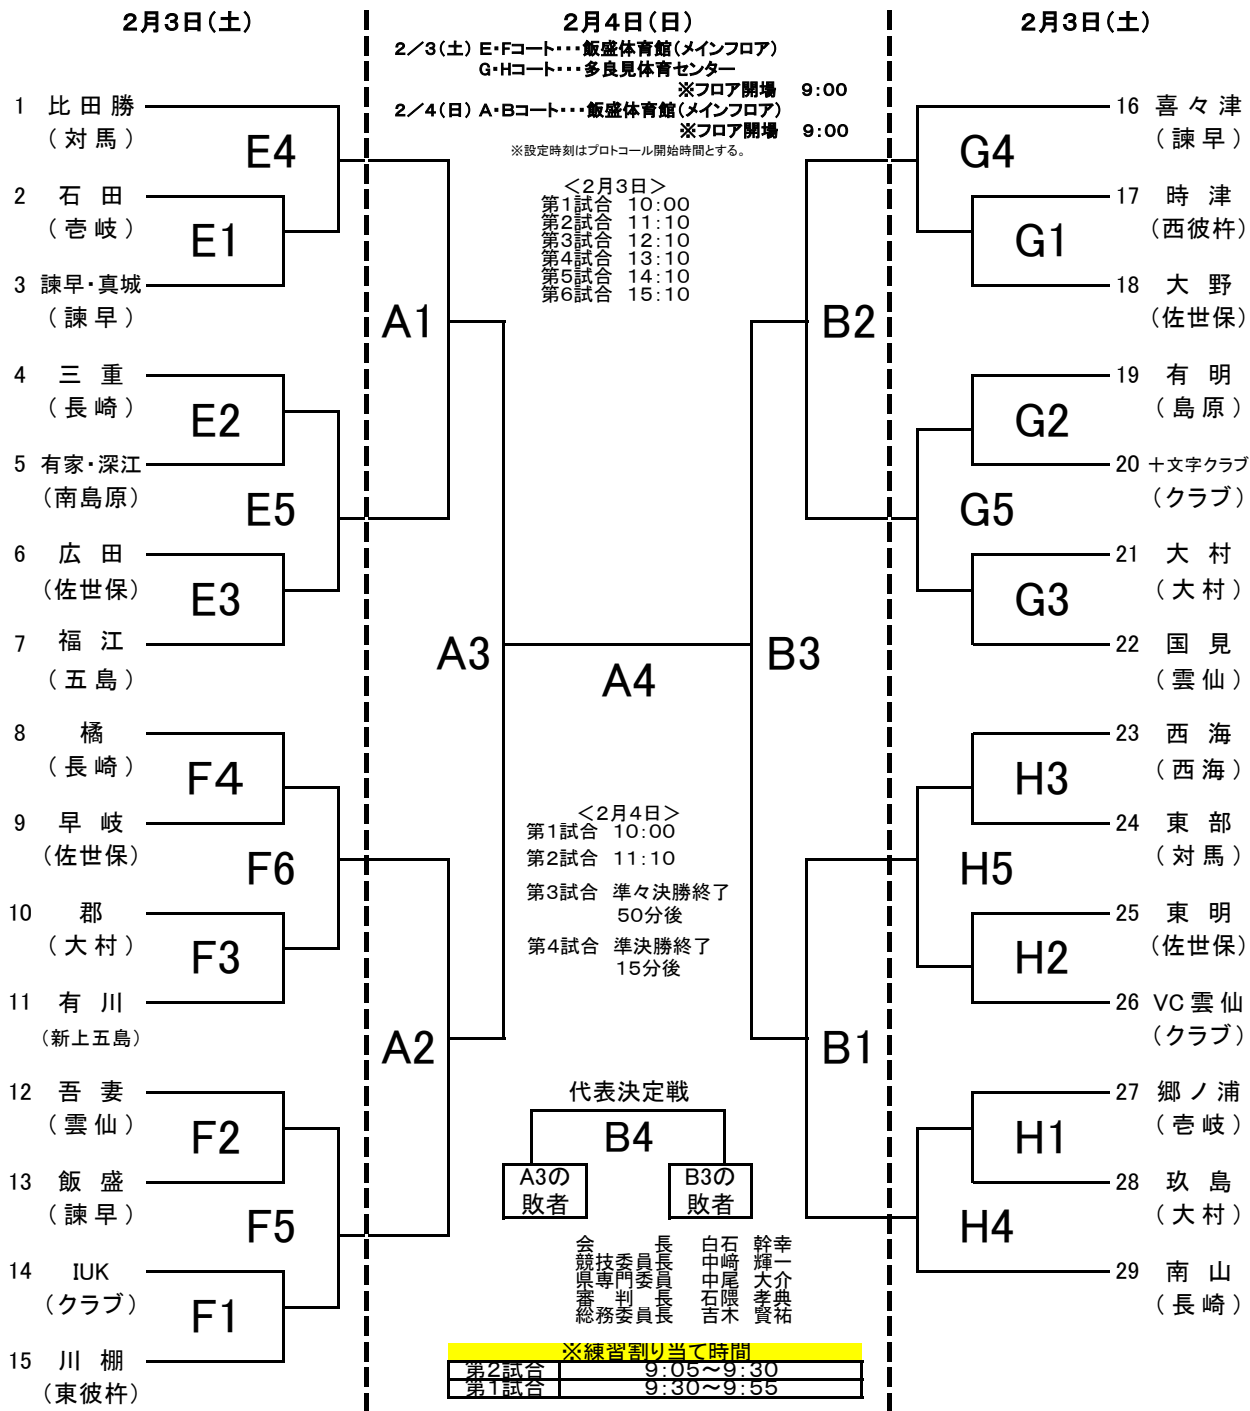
2月3日(土)

1 比田勝 (対馬)
E4
2 石田 (壱岐)
E1
3 諫早・真城 (諫早)
A1
4 三重 (長崎)
E2
5 有家・深江 (南島原)
E5
6 広田 (佐世保)
E3
7 福江 (五島)
A3
8 橘 (長崎)
F4
9 早岐 (佐世保)
F6
10 郡 (大村)
F3
11 有川 (新上五島)
A2
12 吾妻 (雲仙)
F2
13 飯盛 (諫早)
F5
14 IUK (クラブ)
F1
15 川棚 (東彼杵)

2月4日(日)
2/3(土) E・Fコート・・・飯盛体育館(メインフロア)
G・Hコート・・・多良見体育センター
※フロア開場 9:00
2/4(日) A・Bコート・・・飯盛体育館(メインフロア)
※フロア開場 9:00
※設定時刻はプロトコール開始時間とする。

<2月3日>
第1試合 10:00
第2試合 11:10
第3試合 12:10
第4試合 13:10
第5試合 14:10
第6試合 15:10

A4

<2月4日>
第1試合 10:00
第2試合 11:10
第3試合 準々決勝終了 50分後
第4試合 準決勝終了 15分後

代表決定戦
B4
A3の敗者
B3の敗者

会長 白石 幹幸
競技委員長 中﨑 輝一
県専門委員 中尾 大介
審判長 石隈 孝典
総務委員長 吉木 賢祐

※練習割り当て時間
| 第2試合 | 9:05~9:30 |
|---|---|
| 第1試合 | 9:30~9:55 |

2月3日(土)

16 喜々津 (諫早)
G4
17 時津 (西彼杵)
G1
18 大野 (佐世保)
B2
19 有明 (島原)
G2
20 十文字クラブ (クラブ)
G5
21 大村 (大村)
G3
22 国見 (雲仙)
B3
23 西海 (西海)
H3
24 東部 (対馬)
H5
25 東明 (佐世保)
H2
26 VC雲仙 (クラブ)
B1
27 郷ノ浦 (壱岐)
H1
28 玖島 (大村)
H4
29 南山 (長崎)